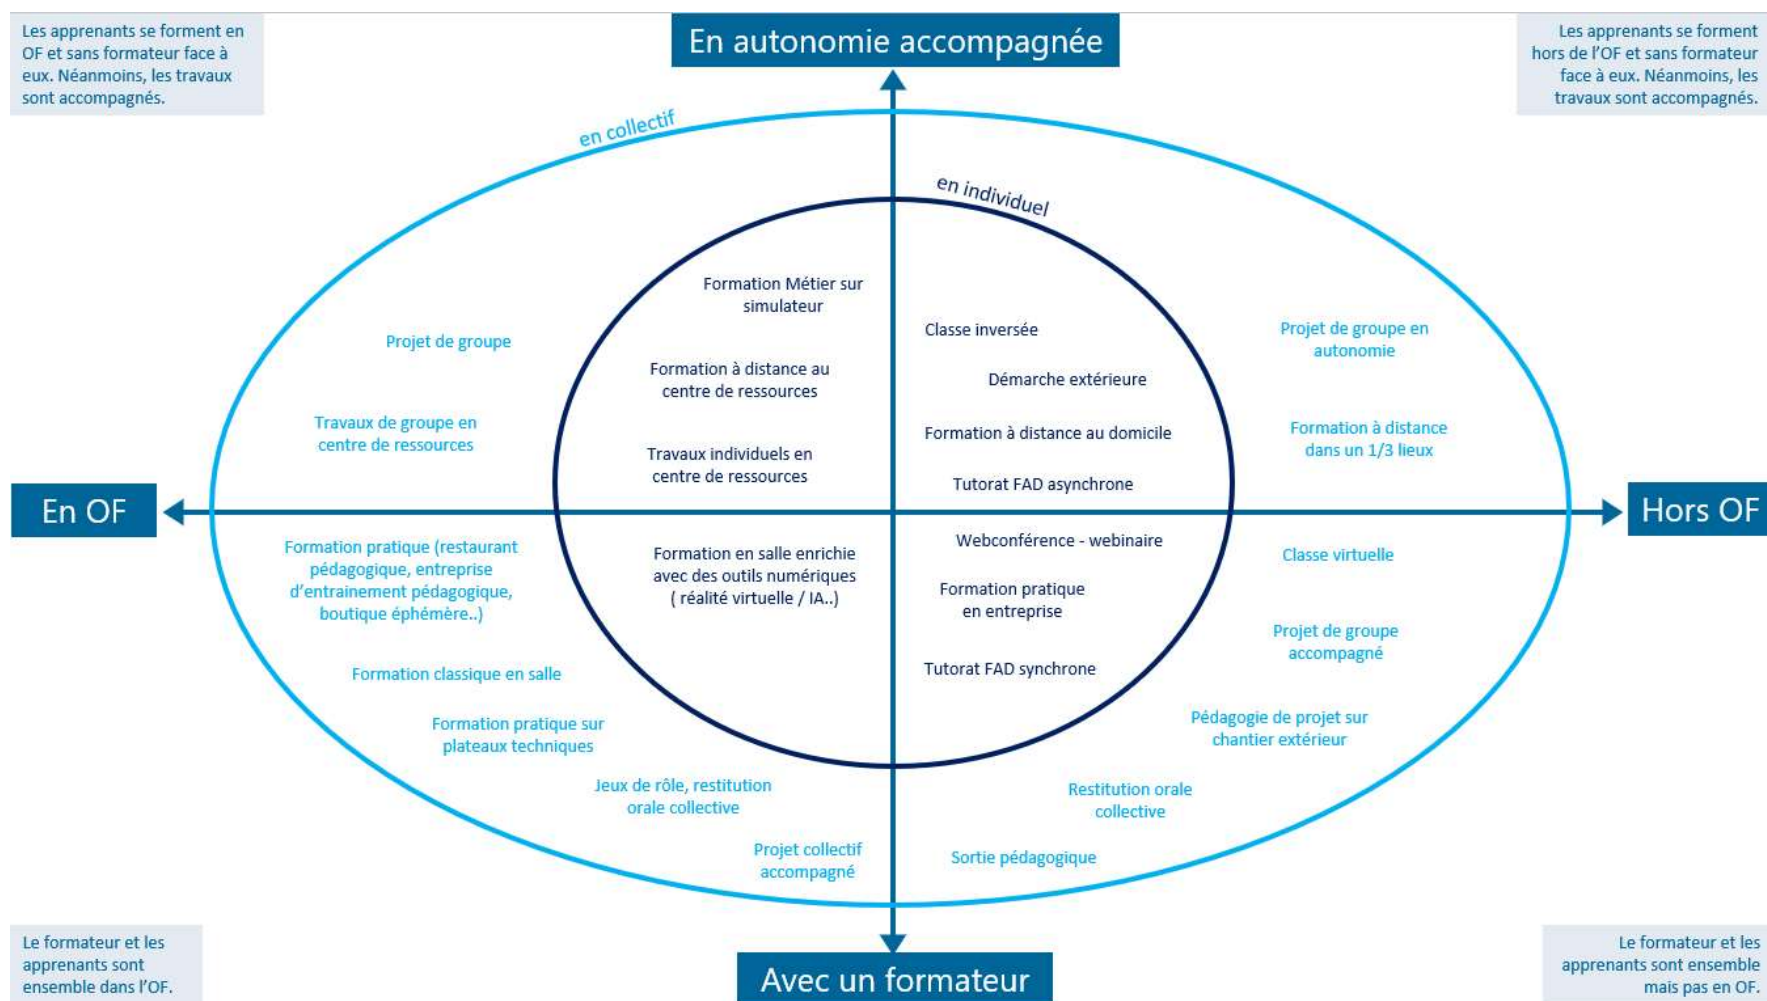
Les apprenants se forment en OF et sans formateur face à eux. Néanmoins, les travaux sont accompagnés.

En autonomie accompagnée

Les apprenants se forment hors de l'OF et sans formateur face à eux. Néanmoins, les travaux sont accompagnés.

en collectif

en individuel

Formation Métier sur simulateur

Projet de groupe

Classe inversée

Projet de groupe en autonomie

Formation à distance au centre de ressources

Démarche extérieure

Travaux de groupe en centre de ressources

Formation à distance au domicile

Formation à distance dans un 1/3 lieux

Travaux individuels en centre de ressources

Tutorat FAD asynchrone

En OF

Hors OF

Formation pratique (restaurant pédagogique, entreprise d'entrainement pédagogique, boutique éphémère..)

Formation en salle enrichie avec des outils numériques ( réalité virtuelle / IA..)

Webconférence - webinaire

Classe virtuelle

Formation pratique en entreprise

Projet de groupe accompagné

Formation classique en salle

Tutorat FAD synchrone

Formation pratique sur plateaux techniques

Pédagogie de projet sur chantier extérieur

Jeux de rôle, restitution orale collective

Restitution orale collective

Projet collectif accompagné

Sortie pédagogique

Le formateur et les apprenants sont ensemble dans l'OF.

Avec un formateur

Le formateur et les apprenants sont ensemble mais pas en OF.